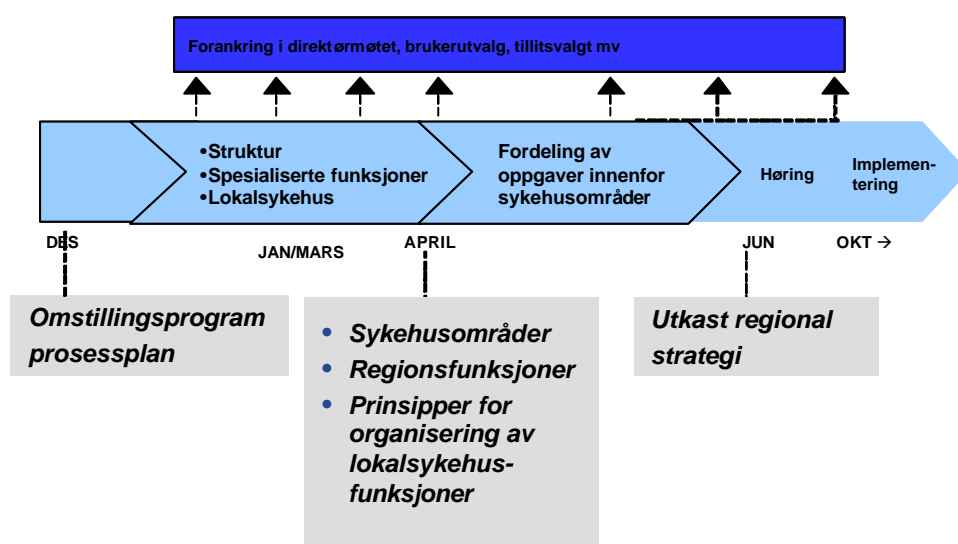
Forankring i direktørmøtet, brukerutvalg, tillitsvalgt mv

•Struktur
•Spesialiserte funksjoner
•Lokalsykehus

Fordeling av oppgaver innenfor sykehusområder

Høring

Implementering

DES

JAN/MARS

APRIL

JUN

OKT →

Omstillingsprogram prosessplan

• Sykehusområder
• Regionsfunksjoner
• Prinsipper for organisering av lokalsykehusfunksjoner

Utkast regional strategi